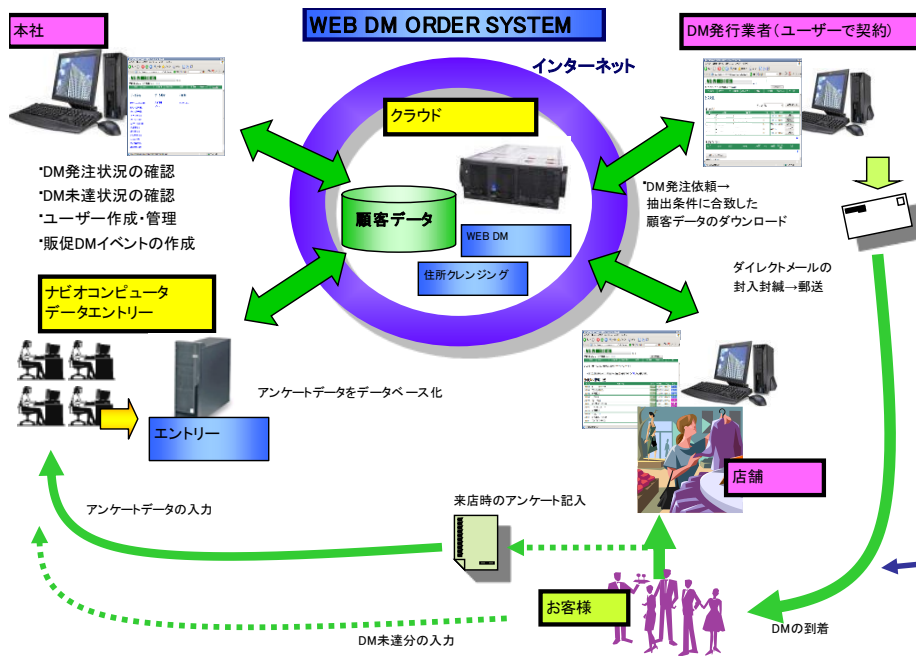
本社

WEB DM ORDER SYSTEM

DM発行業者（ユーザーで契約）

インターネット

クラウド

・DM発注状況の確認
・DM未達状況の確認
・ユーザー作成・管理
・販促DMイベントの作成

顧客データ

WEB DM

住所クレンジング

・DM発注依頼→抽出条件に合致した顧客データのダウンロード

ダイレクトメールの封入封緘→郵送

ナビオコンピュータ
データエントリー

アンケートデータをデータベース化

エントリー

店舗

アンケートデータの入力

来店時のアンケート記入

お客様

DM未達分の入力

DMの到着